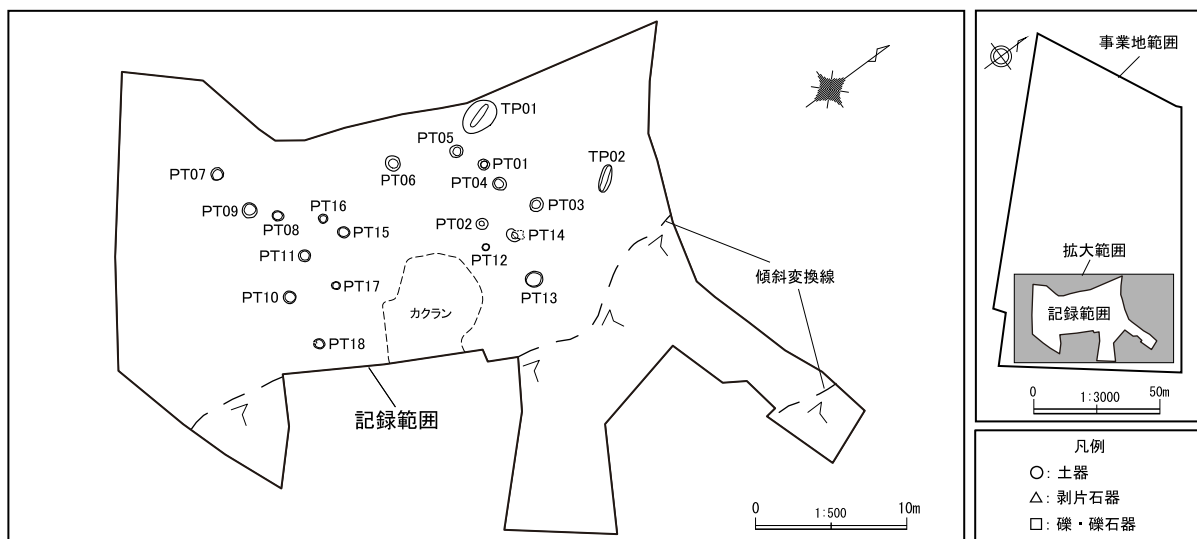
TP01
PT05
PT01
TP02
PT07
PT06
PT04
PT09
PT16
PT03
PT08
PT15
PT02
PT14
PT11
PT12
PT17
PT13
PT10
カクラン
PT18
傾斜変換線
記録範囲
0
1:500
10m

事業地範囲
拡大範囲
記録範囲
0
1:3000
50m

凡例
○: 土器
△: 剥片石器
□: 礫・礫石器